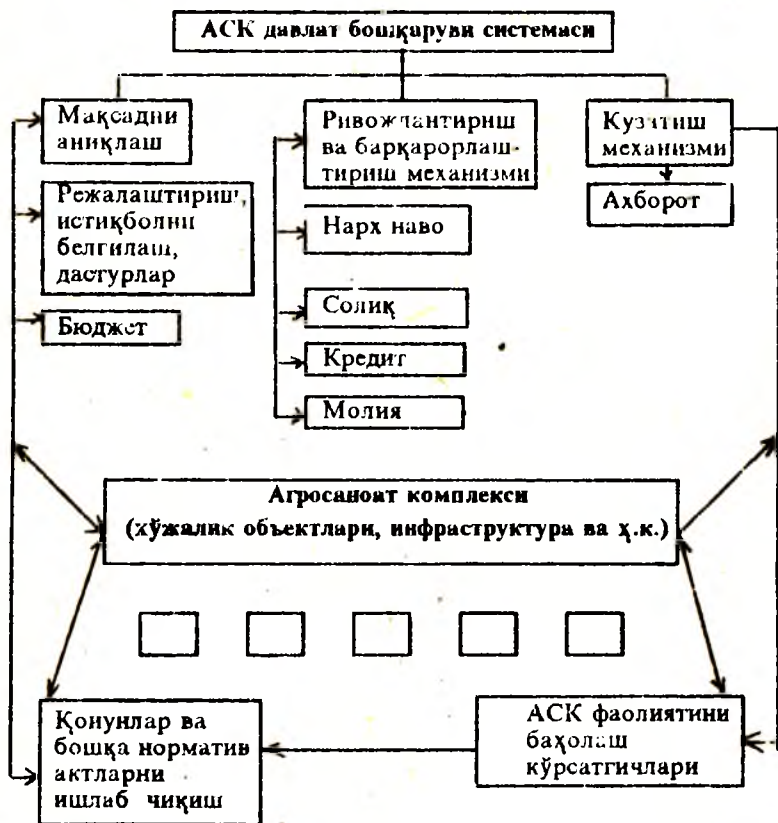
АСК давлат бошқаруви системаси

Мақсадни аниқлаш

Режалаштириш, истиқболни белгилаш, дастурлар

Бюджет

Ривожлантириш ва барқарорлаштириш механизми

Нарх наво

Солиқ

Кредит

Молия

Кузатиш механизми

Ахборот

Агросаноат комплекси (хўжалик объектлари, инфраструктура ва ҳ.к.)

Қонунлар ва бошқа норматив актларни ишлаб чиқиш

АСК фаолиятини баҳолаш кўрсатгичлари